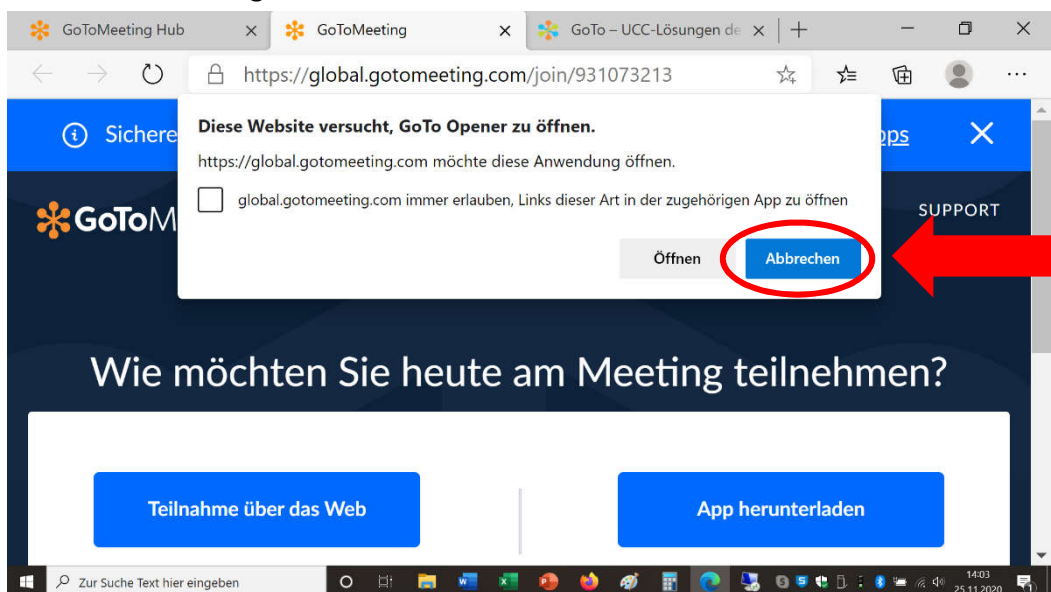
GoToMeeting Hub ×
GoToMeeting ×
GoTo – UCC-Lösungen de ×
+

https://global.gotomeeting.com/join/931073213

Sichere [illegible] pps ×

GoToM

SUPPORT

Diese Website versucht, GoTo Opener zu öffnen.

https://global.gotomeeting.com möchte diese Anwendung öffnen.

global.gotomeeting.com immer erlauben, Links dieser Art in der zugehörigen App zu öffnen

Öffnen
Abbrechen

Wie möchten Sie heute am Meeting teilnehmen?

Teilnahme über das Web

App herunterladen

Zur Suche Text hier eingeben

14:03
25.11.2020